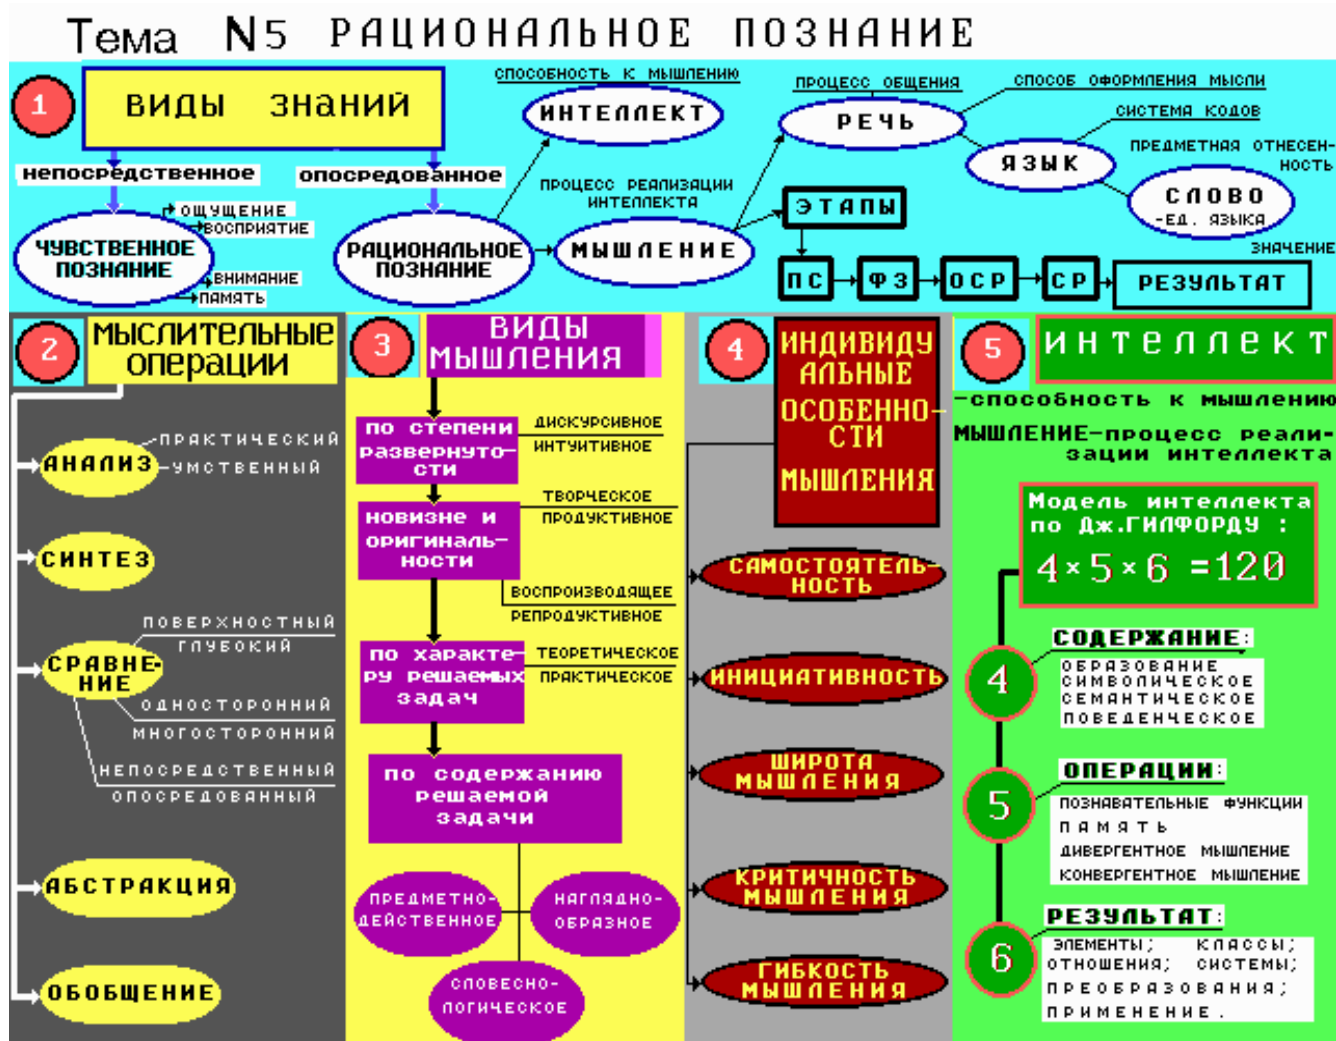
Тема N5 РАЦИОНАЛЬНОЕ ПОЗНАНИЕ

1 ВИДЫ ЗНАНИЙ

непосредственное

опосредованное

ЧУВСТВЕННОЕ ПОЗНАНИЕ

ОЩУЩЕНИЕ

ВОСПРИЯТИЕ

ВНИМАНИЕ

ПАМЯТЬ

РАЦИОНАЛЬНОЕ ПОЗНАНИЕ

СПОСОБНОСТЬ К МЫШЛЕНИЮ

ИНТЕЛЛЕКТ

ПРОЦЕСС РЕАЛИЗАЦИИ ИНТЕЛЛЕКТА

МЫШЛЕНИЕ

ПРОЦЕСС ОБЩЕНИЯ

РЕЧЬ

СПОСОБ ОФОРМЛЕНИЯ МЫСЛИ

СИСТЕМА КОДОВ

ЯЗЫК

ПРЕДМЕТНАЯ ОТНЕСЕННОСТЬ

СЛОВО -ЕД. ЯЗЫКА

ЗНАЧЕНИЕ

ЭТАПЫ

ПС

ФЗ

ОСР

СР

РЕЗУЛЬТАТ

2 МЫСЛИТЕЛЬНЫЕ ОПЕРАЦИИ

АНАЛИЗ

ПРАКТИЧЕСКИЙ

УМСТВЕННЫЙ

СИНТЕЗ

СРАВНЕНИЕ

ПОВЕРХНОСТНЫЙ

ГЛУБОКИЙ

ОДНОСТОРОННИЙ

МНОГОСТОРОННИЙ

НЕПОСРЕДСТВЕННЫЙ

ОПОСРЕДОВАННЫЙ

АБСТРАКЦИЯ

ОБОБЩЕНИЕ

3 ВИДЫ МЫШЛЕНИЯ

по степени развернутости

ДИСКУРСИВНОЕ

ИНТУИТИВНОЕ

новизне и оригинальности

ТВОРЧЕСКОЕ

ПРОДУКТИВНОЕ

ВОСПРОИЗВОДЯЩЕЕ

РЕПРОДУКТИВНОЕ

по характеру решаемых задач

ТЕОРЕТИЧЕСКОЕ

ПРАКТИЧЕСКОЕ

по содержанию решаемой задачи

ПРЕДМЕТНО-ДЕЙСТВЕННОЕ

НАГЛЯДНО-ОБРАЗНОЕ

СЛОВЕСНО-ЛОГИЧЕСКОЕ

4 ИНДИВИДУАЛЬНЫЕ ОСОБЕННОСТИ МЫШЛЕНИЯ

САМОСТОЯТЕЛЬНОСТЬ

ИНИЦИАТИВНОСТЬ

ШИРОТА МЫШЛЕНИЯ

КРИТИЧНОСТЬ МЫШЛЕНИЯ

ГИБКОСТЬ МЫШЛЕНИЯ

5 ИНТЕЛЛЕКТ

-способность к мышлению

МЫШЛЕНИЕ-процесс реализации интеллекта

Модель интеллекта по Дж.ГИЛФОРДУ : $4 \times 5 \times 6 = 120$

4 СОДЕРЖАНИЕ:

ОБРАЗОВАНИЕ
СИМВОЛИЧЕСКОЕ
СЕМАНТИЧЕСКОЕ
ПОВЕДЕНЧЕСКОЕ

5 ОПЕРАЦИИ:

ПОЗНАВАТЕЛЬНЫЕ ФУНКЦИИ
ПАМЯТЬ
ДИВЕРГЕНТНОЕ МЫШЛЕНИЕ
КОНВЕРГЕНТНОЕ МЫШЛЕНИЕ

6 РЕЗУЛЬТАТ:

ЭЛЕМЕНТЫ; КЛАССЫ;
ОТНОШЕНИЯ; СИСТЕМЫ;
ПРЕОБРАЗОВАНИЯ;
ПРИМЕНЕНИЕ.